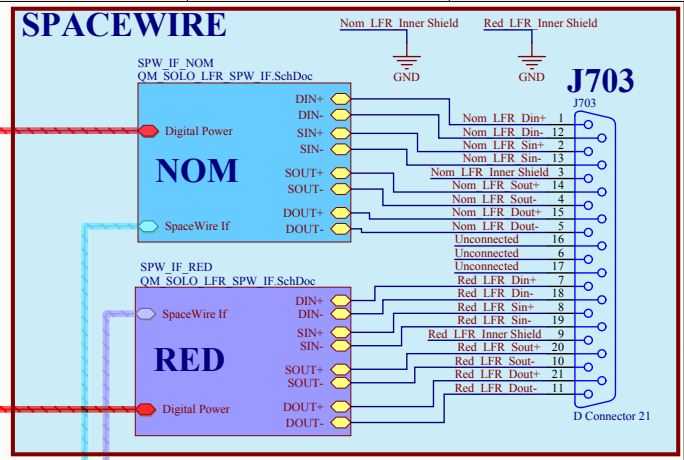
SPACEWIRE

Nom_LFR_Inner Shield
GND
Red_LFR_Inner Shield
GND

J703
J703

SPW_IF_NOM
QM_SOLO_LFR_SPW_IF.SchDoc

Digital Power
NOM
SpaceWire If

DIN+
DIN-
SIN+
SIN-
SOUT+
SOUT-
DOUT+
DOUT-

Nom_LFR_Din+ 1
Nom_LFR_Din- 12
Nom_LFR_Sin+ 2
Nom_LFR_Sin- 13
Nom_LFR_Inner Shield 3
Nom_LFR_Sout+ 14
Nom_LFR_Sout- 4
Nom_LFR_Dout+ 15
Nom_LFR_Dout- 5
Unconnected 16
Unconnected 6
Unconnected 17
Red_LFR_Din+ 7
Red_LFR_Din- 18
Red_LFR_Sin+ 8
Red_LFR_Sin- 19
Red_LFR_Inner Shield 9
Red_LFR_Sout+ 20
Red_LFR_Sout- 10
Red_LFR_Dout+ 21
Red_LFR_Dout- 11

SPW_IF_RED
QM_SOLO_LFR_SPW_IF.SchDoc

SpaceWire If
RED
Digital Power

DIN+
DIN-
SIN+
SIN-
SOUT+
SOUT-
DOUT+
DOUT-

D Connector 21